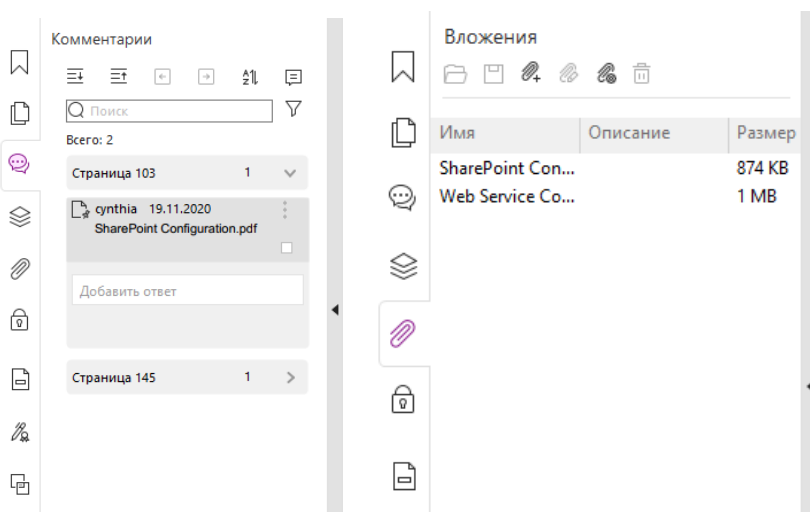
Комментарии

Поиск

Всего: 2

Страница 103 1

cynthia 19.11.2020
SharePoint Configuration.pdf

Добавить ответ

Страница 145 1

Вложения

| Имя | Описание | Размер |
|---|---|---|
| SharePoint Con... | | 874 KB |
| Web Service Co... | | 1 MB |